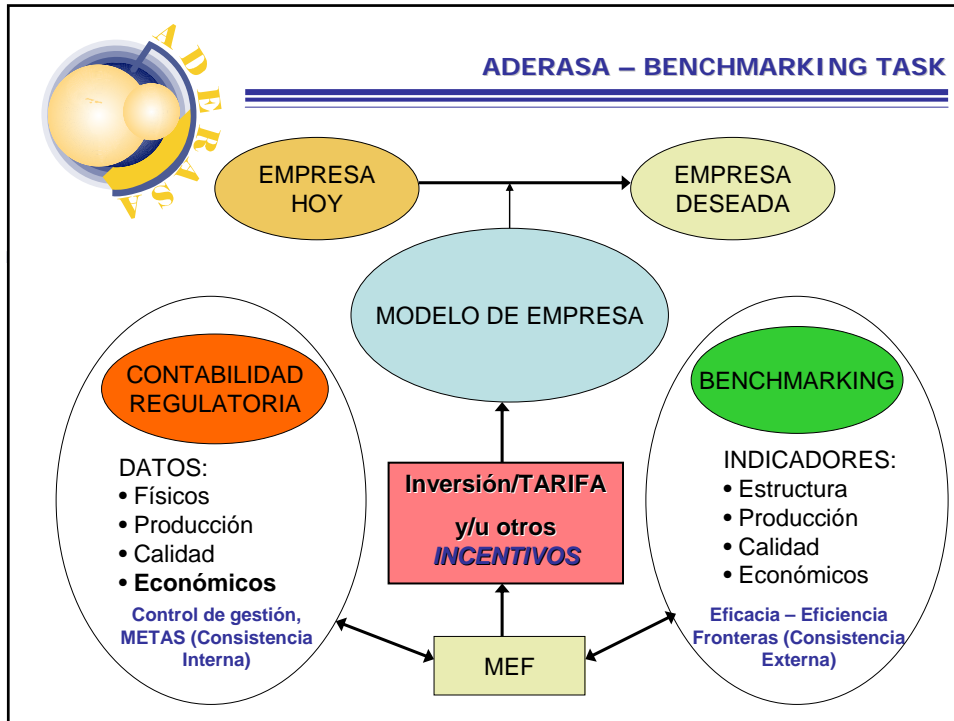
ADERASA

ADERASA – BENCHMARKING TASK

EMPRESA HOY

EMPRESA DESEADA

MODELO DE EMPRESA

CONTABILIDAD REGULATORIA

DATOS:
• Físicos
• Producción
• Calidad
• Económicos

Control de gestión, METAS (Consistencia Interna)

Inversión/TARIFA
y/u otros *INCENTIVOS*

BENCHMARKING

INDICADORES:
• Estructura
• Producción
• Calidad
• Económicos

Eficacia – Eficiencia Fronteras (Consistencia Externa)

MEF